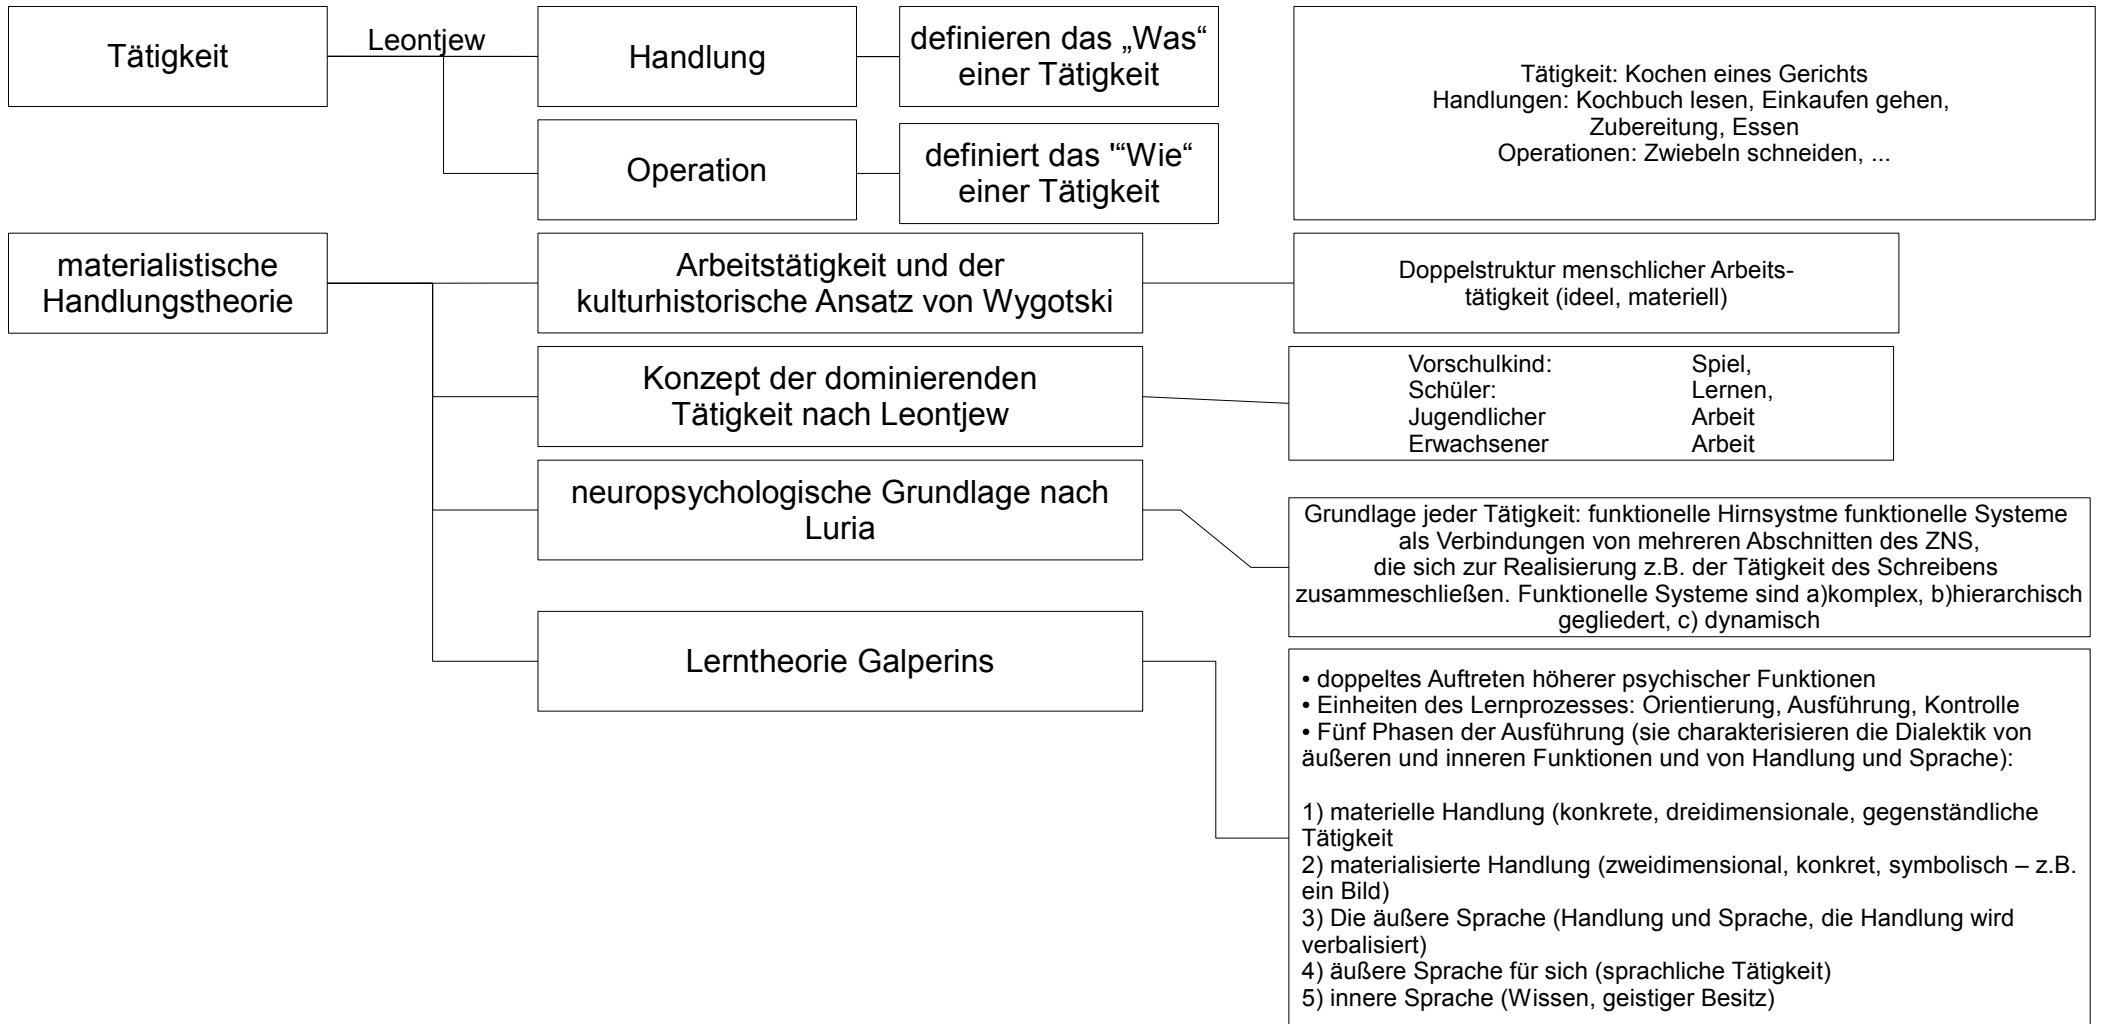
Tätigkeit

Leontjew

Handlung

definieren das „Was“ einer Tätigkeit

Operation

definiert das "“Wie“ einer Tätigkeit

Tätigkeit: Kochen eines Gerichts
Handlungen: Kochbuch lesen, Einkaufen gehen, Zubereitung, Essen
Operationen: Zwiebeln schneiden, ...

materialistische Handlungstheorie

Arbeitstätigkeit und der kulturhistorische Ansatz von Wygotski

Doppelstruktur menschlicher Arbeitstätigkeit (ideel, materiell)

Konzept der dominierenden Tätigkeit nach Leontjew

| | |
|---|---|
| Vorschulkind: | Spiel, |
| Schüler: | Lernen, |
| Jugendlicher | Arbeit |
| Erwachsener | Arbeit |

neuropsychologische Grundlage nach Luria

Grundlage jeder Tätigkeit: funktionelle Hirnsystme funktionelle Systeme als Verbindungen von mehreren Abschnitten des ZNS, die sich zur Realisierung z.B. der Tätigkeit des Schreibens zusammeschließen. Funktionelle Systeme sind a)komplex, b)hierarchisch gegliedert, c) dynamisch

Lerntheorie Galperins

• doppeltes Auftreten höherer psychischer Funktionen
• Einheiten des Lernprozesses: Orientierung, Ausführung, Kontrolle
• Fünf Phasen der Ausführung (sie charakterisieren die Dialektik von äußeren und inneren Funktionen und von Handlung und Sprache):

1) materielle Handlung (konkrete, dreidimensionale, gegenständliche Tätigkeit
2) materialisierte Handlung (zweidimensional, konkret, symbolisch – z.B. ein Bild)
3) Die äußere Sprache (Handlung und Sprache, die Handlung wird verbalisiert)
4) äußere Sprache für sich (sprachliche Tätigkeit)
5) innere Sprache (Wissen, geistiger Besitz)